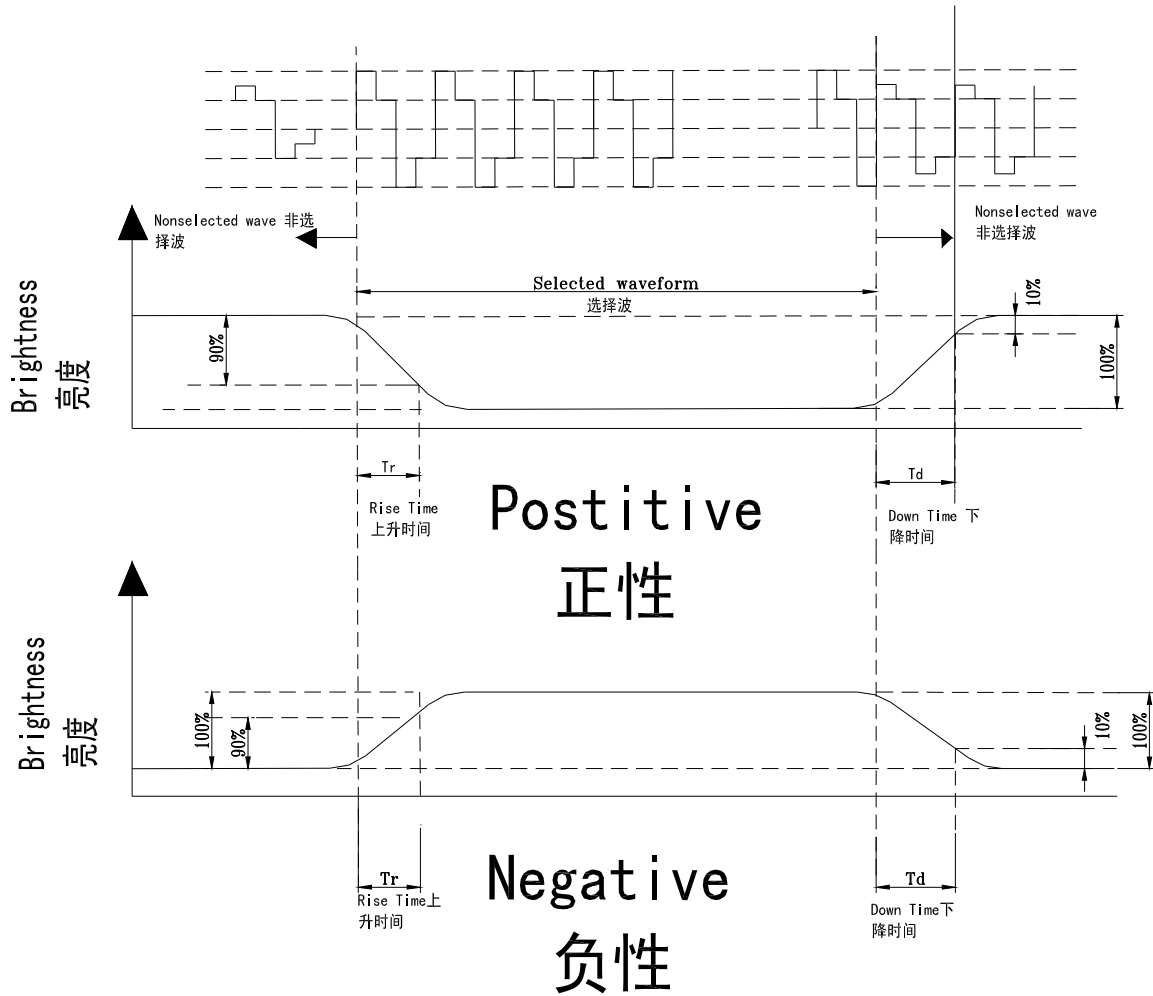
Nonselected wave 非选择波

Nonselected wave 非选择波

Selected waveform
选择波

Brightness 亮度

90%

10%

100%

Tr

Rise Time 上升时间

Postitive
正性

Td

Down Time 下降时间

Brightness 亮度

100%

90%

10%

100%

Tr

Rise Time上升时间

Negative
负性

Td

Down Time下降时间